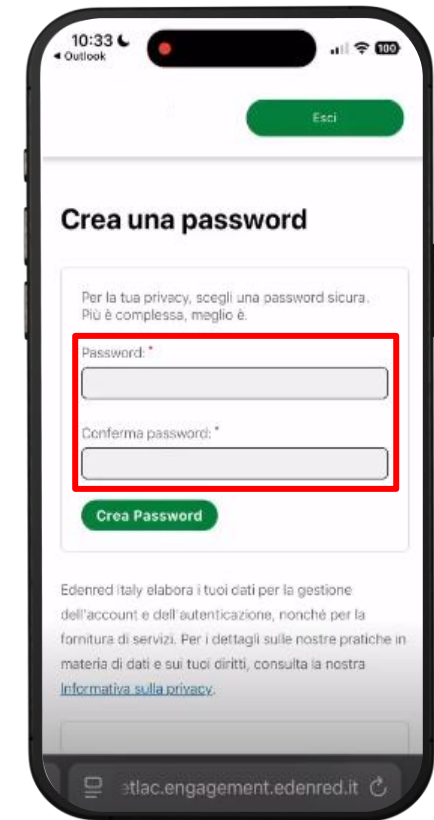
10:33
◀ Outlook
100

Esci

Crea una password

Per la tua privacy, scegli una password sicura. Più è complessa, meglio è.

Password: *

Conferma password: *

Crea Password

Edenred Italy elabora i tuoi dati per la gestione dell'account e dell'autenticazione, nonché per la fornitura di servizi. Per i dettagli sulle nostre pratiche in materia di dati e sui tuoi diritti, consulta la nostra Informativa sulla privacy.

etlac.engagement.edenred.it